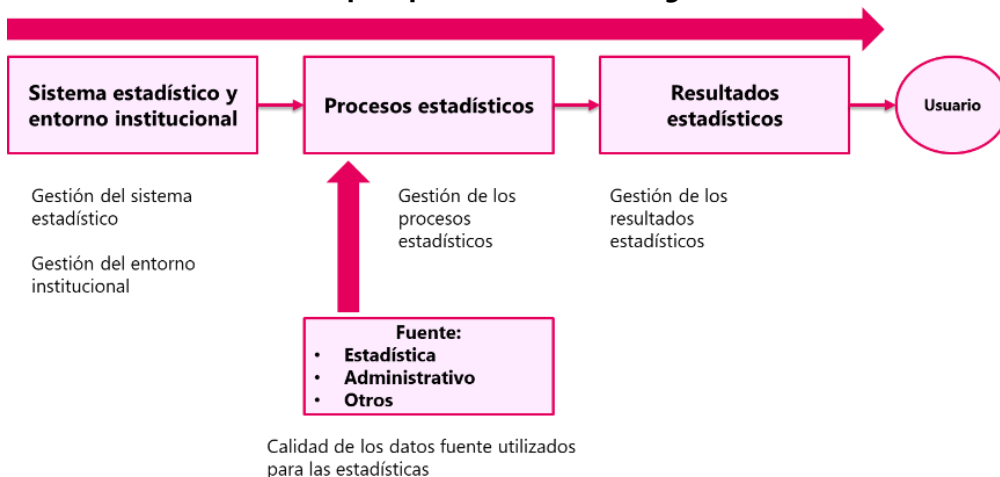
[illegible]

Sistema estadístico y entorno institucional

Procesos estadísticos

Resultados estadísticos

Usuario

Gestión del sistema estadístico

Gestión del entorno institucional

Gestión de los procesos estadísticos

Gestión de los resultados estadísticos

Fuente:
• Estadística
• Administrativo
• Otros

Calidad de los datos fuente utilizados para las estadísticas